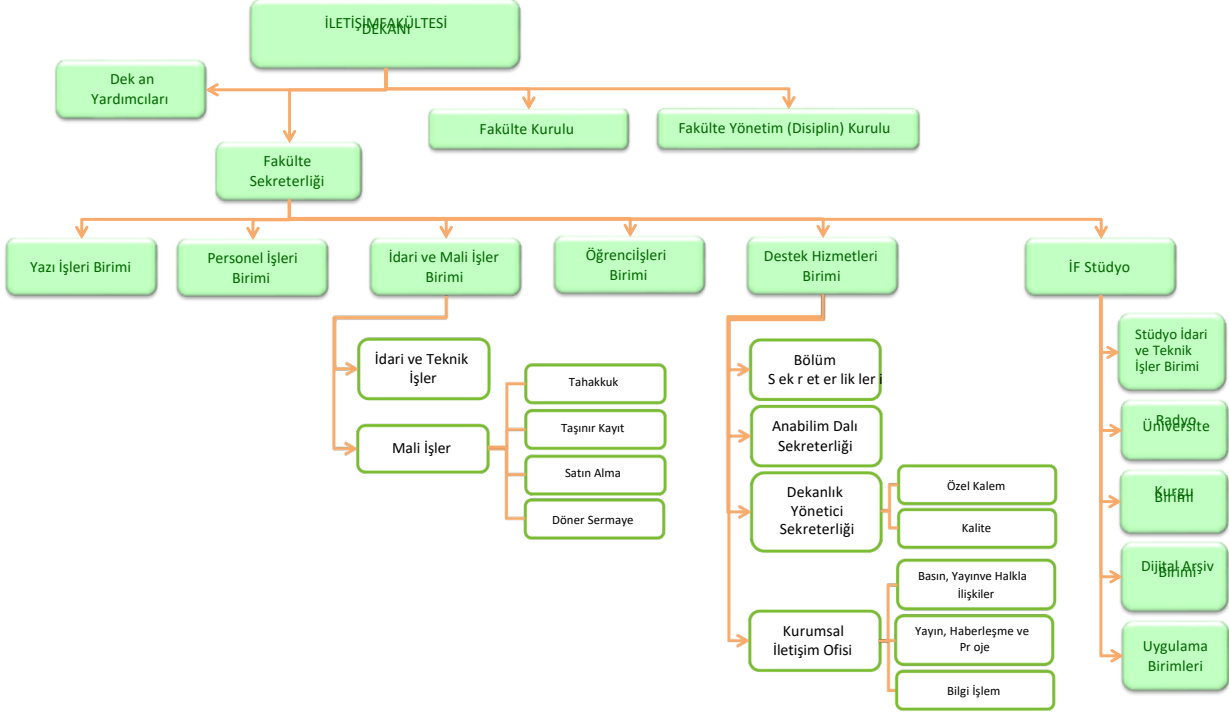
İLETİŞİM FAKÜLTESI DEKANI

Dek an Yardımcıları

Fakülte Kurulu

Fakülte Yönetim (Disiplin) Kurulu

Fakülte Sekreterliği

Yazı İşleri Birimi

Personel İşleri Birimi

İdari ve Mali İşler Birimi

Öğrenciİşleri Birimi

Destek Hizmetleri Birimi

İF Stüdyo

İdari ve Teknik İşler

Mali İşler

Tahakkuk

Taşınır Kayıt

Satın Alma

Döner Sermaye

Bölüm S ek r et er lik ler i

Anabilim Dalı Sekreterliği

Dekanlık Yönetici Sekreterliği

Özel Kalem

Kalite

Kurumsal İletişim Ofisi

Basın, Yayınve Halkla İlişkiler

Yayın, Haberleşme ve Pr oje

Bilgi İşlem

Stüdyo İdari ve Teknik İşler Birimi

Radyo Üniversite

Kurgu Birimi

Dijital Arşiv Birimi

Uygulama Birimleri